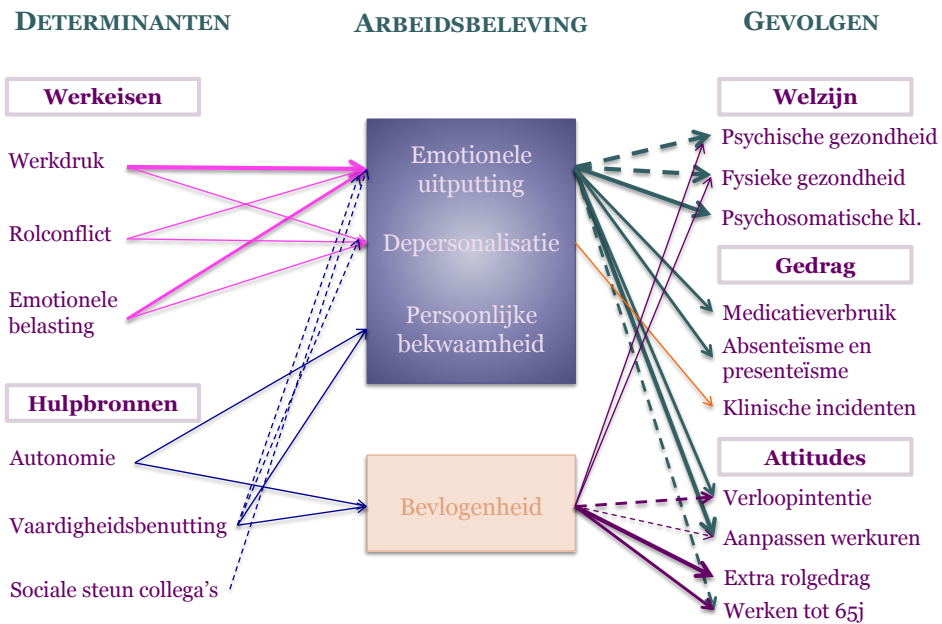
DETERMINANTEN

ARBEIDSBELEVING

GEVOLGEN

Werkeisen

Werkdruk

Rolconflict

Emotionele belasting

Hulpbronnen

Autonomie

Vaardigheidsbenutting

Sociale steun collega's

Emotionele uitputting

Depersonalisatie

Persoonlijke bekwaamheid

Bevlogenheid

Welzijn

Psychische gezondheid

Fysieke gezondheid

Psychosomatische kl.

Gedrag

Medicatieverbruik

Absenteïsme en presenteïsme

Klinische incidenten

Attitudes

Verloopintentie

Aanpassen werkuren

Extra rolgedrag

Werken tot 65j